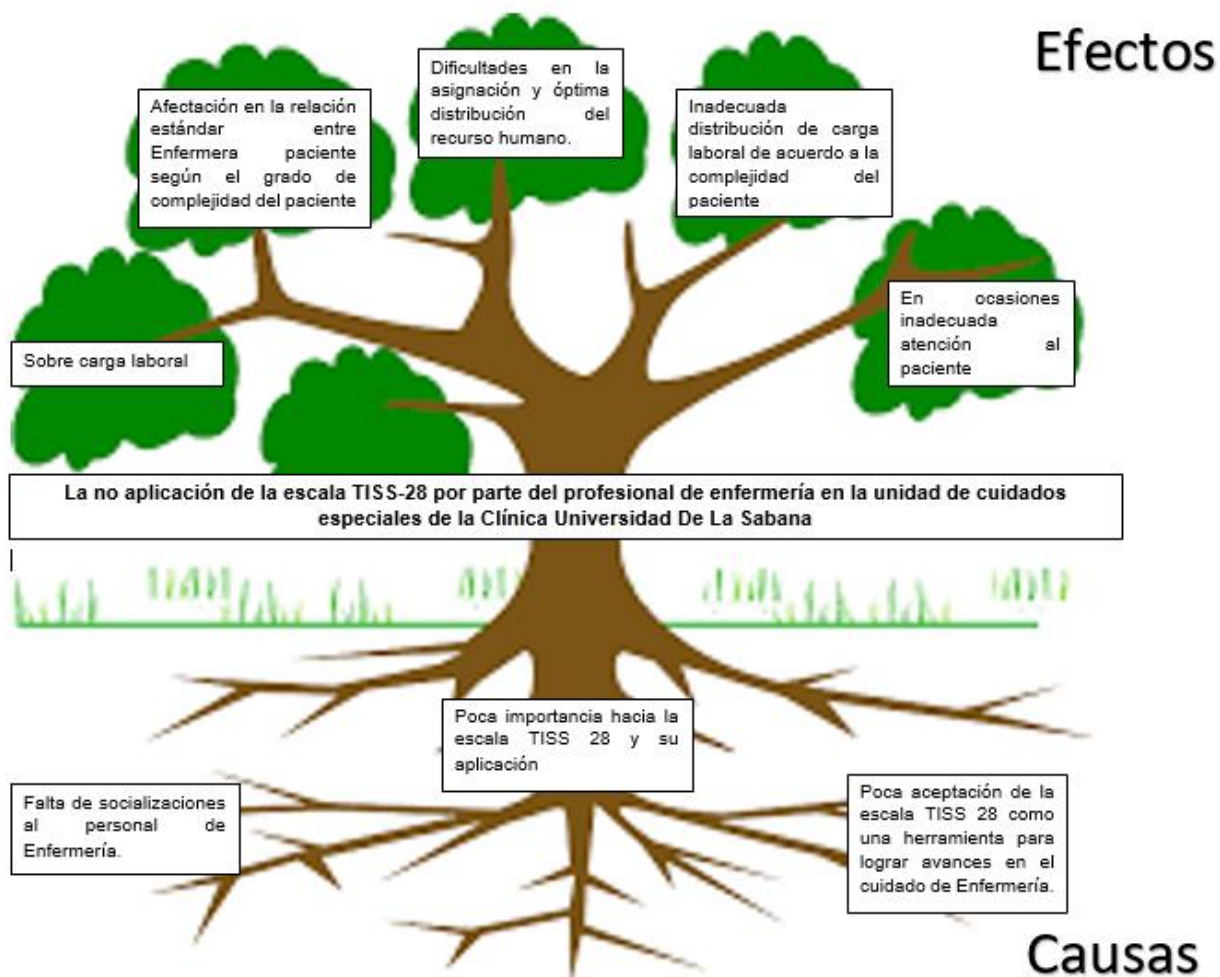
Efectos

Afectación en la relación estándar entre Enfermera paciente según el grado de complejidad del paciente

Dificultades en la asignación y óptima distribución del recurso humano.

Inadecuada distribución de carga laboral de acuerdo a la complejidad del paciente

Sobre carga laboral

En ocasiones inadecuada atención al paciente

La no aplicación de la escala TISS-28 por parte del profesional de enfermería en la unidad de cuidados especiales de la Clínica Universidad De La Sabana

Poca importancia hacia la escala TISS 28 y su aplicación

Falta de socializaciones al personal de Enfermería.

Poca aceptación de la escala TISS 28 como una herramienta para lograr avances en el cuidado de Enfermería.

Causas